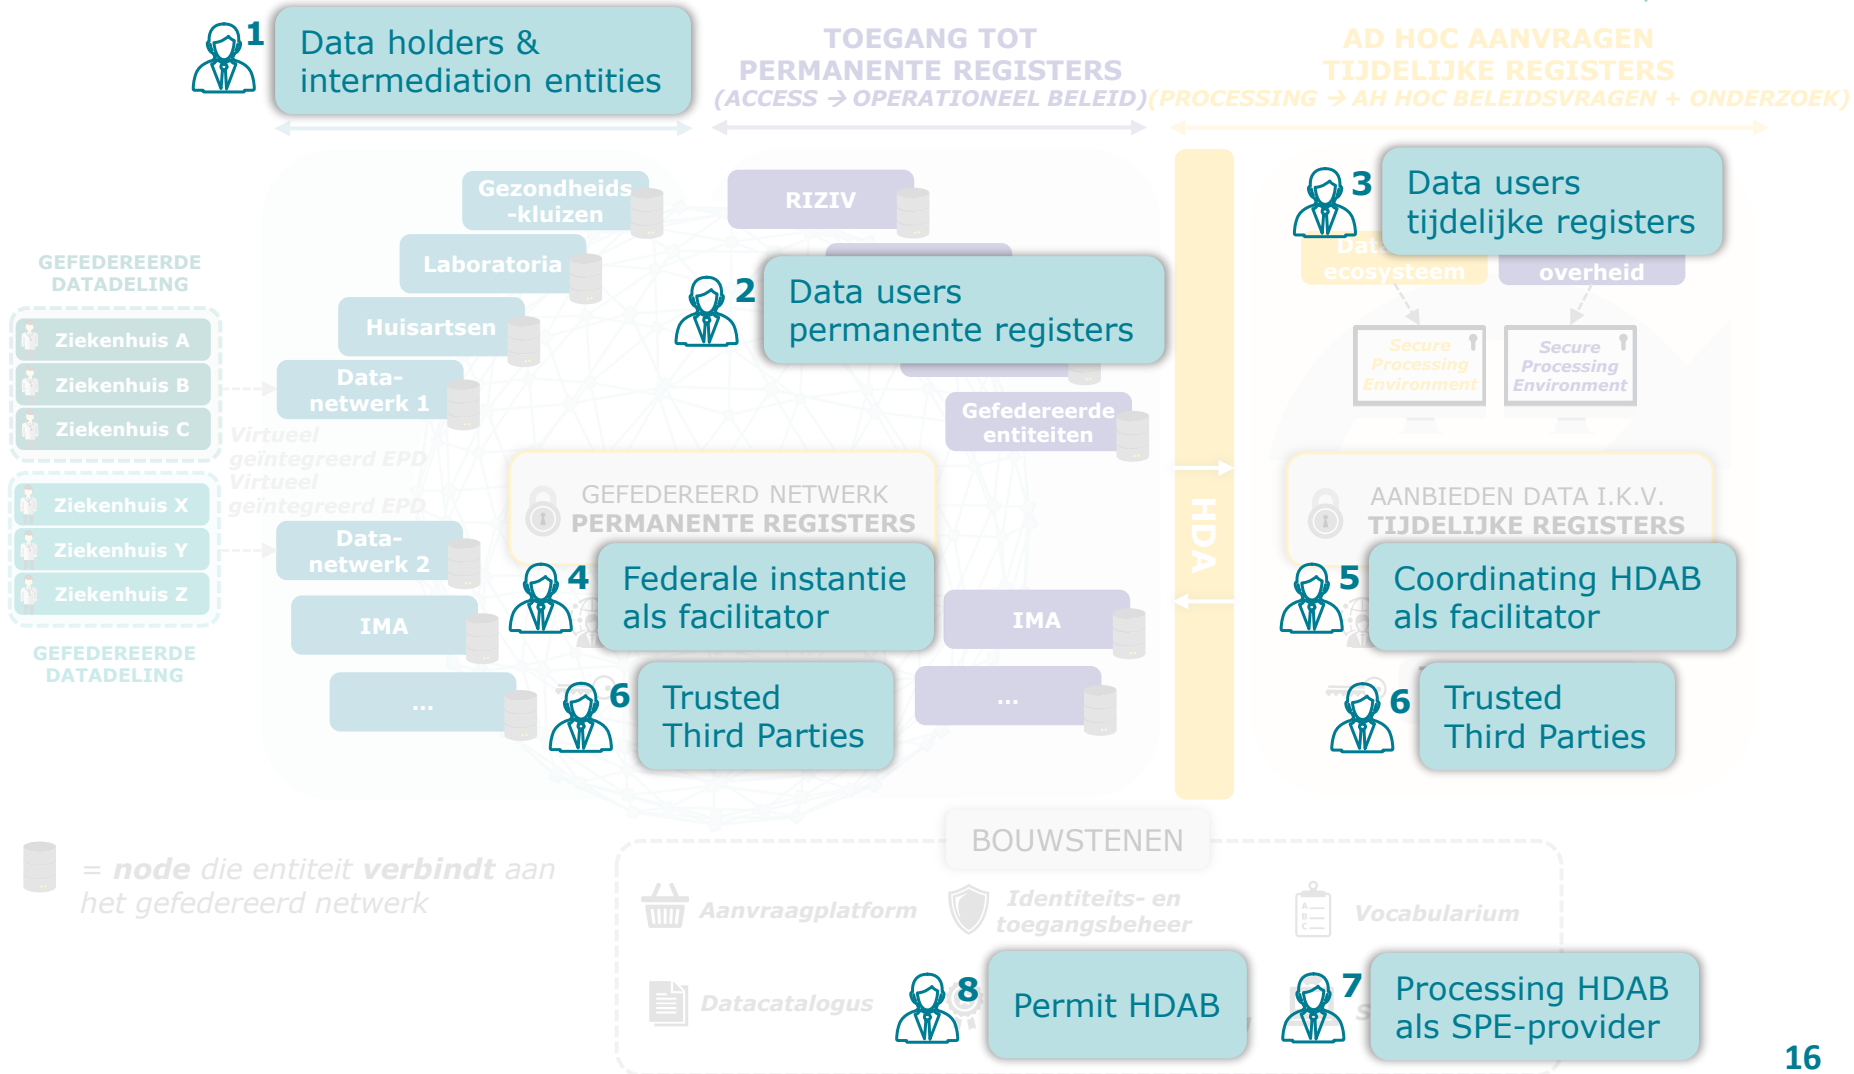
1 Data holders & intermediation entities

TOEGANG TOT PERMANENTE REGISTERS (ACCESS → OPERATIONEEL BELEID)

AD HOC AANVRAGEN TIJDELIJKE REGISTERS (PROCESSING → AH HOC BELEIDSVRAGEN + ONDERZOEK)

GEFEDEREERDE DATADELING

Ziekenhuis A
Ziekenhuis B
Ziekenhuis C
Ziekenhuis X
Ziekenhuis Y
Ziekenhuis Z

GEFEDEREERDE DATADELING

Gezondheids-kluizen
Laboratoria
Huisartsen
Data-netwerk 1
Virtueel geïntegreerd EPD
Virtueel geïntegreerd EPD
Data-netwerk 2
IMA
...

RIZIV

2 Data users permanente registers

Gefedereerde entiteiten

GEFEDEREERD NETWERK PERMANENTE REGISTERS

4 Federale instantie als facilitator

6 Trusted Third Parties

IMA
...

HDA

3 Data users tijdelijke registers

Dat ecosysteem
overheid

Secure Processing Environment
Secure Processing Environment

AANBIEDEN DATA I.K.V. TIJDELIJKE REGISTERS

5 Coordinating HDAB als facilitator

6 Trusted Third Parties

= node die entiteit verbindt aan het gefedereerd netwerk

BOUWSTENEN

Aanvraagplatform
Identiteits- en toegangsbeheer
Vocabularium
Datacatalogus

8 Permit HDAB

7 Processing HDAB als SPE-provider

16